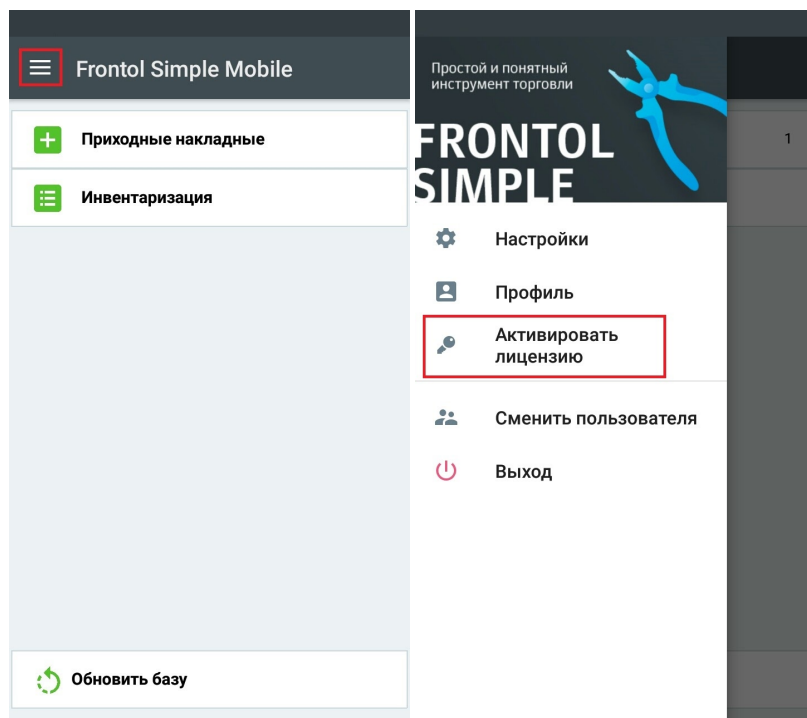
Frontol Simple Mobile

Приходные накладные

Инвентаризация

Обновить базу

Простой и понятный инструмент торговли

FRONTOL SIMPLE

1

Настройки

Профиль

Активировать лицензию

Сменить пользователя

Выход